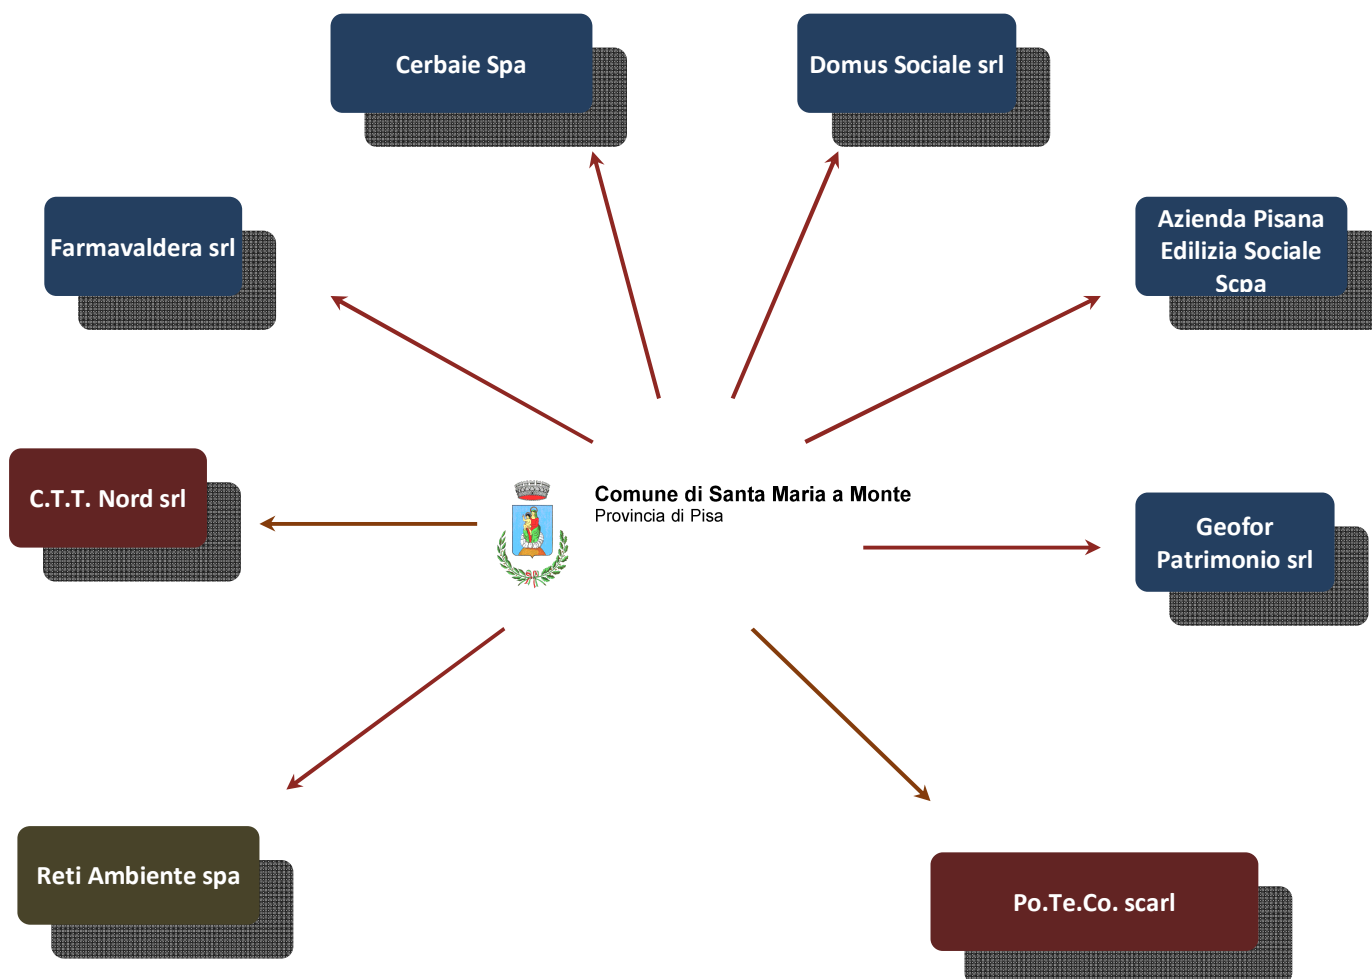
Cerbaie Spa

Domus Sociale srl

Farmavaldera srl

Azienda Pisana Edilizia Sociale Scpa

C.T.T. Nord srl

Comune di Santa Maria a Monte
Provincia di Pisa

Geofor Patrimonio srl

Reti Ambiente spa

Po.Te.Co. scarl